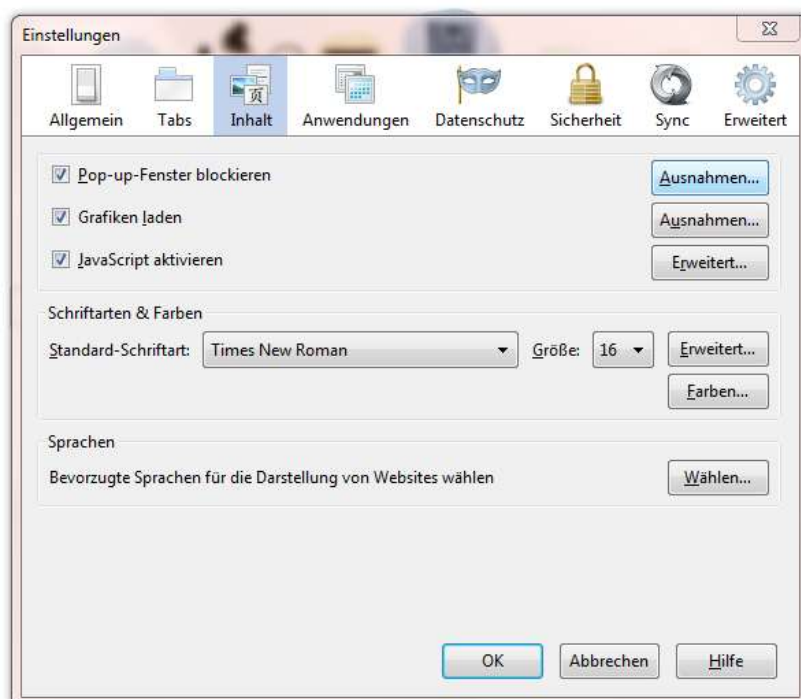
Einstellungen

Allgemein Tabs Inhalt Anwendungen Datenschutz Sicherheit Sync Erweitert

Pop-up-Fenster blockieren
Ausnahmen...

Grafiken laden
Ausnahmen...

JavaScript aktivieren
Erweitert...

Schriftarten & Farben

Standard-Schriftart: Times New Roman
Größe: 16
Erweitert...
Farben...

Sprachen

Bevorzugte Sprachen für die Darstellung von Websites wählen
Wählen...

OK Abbrechen Hilfe